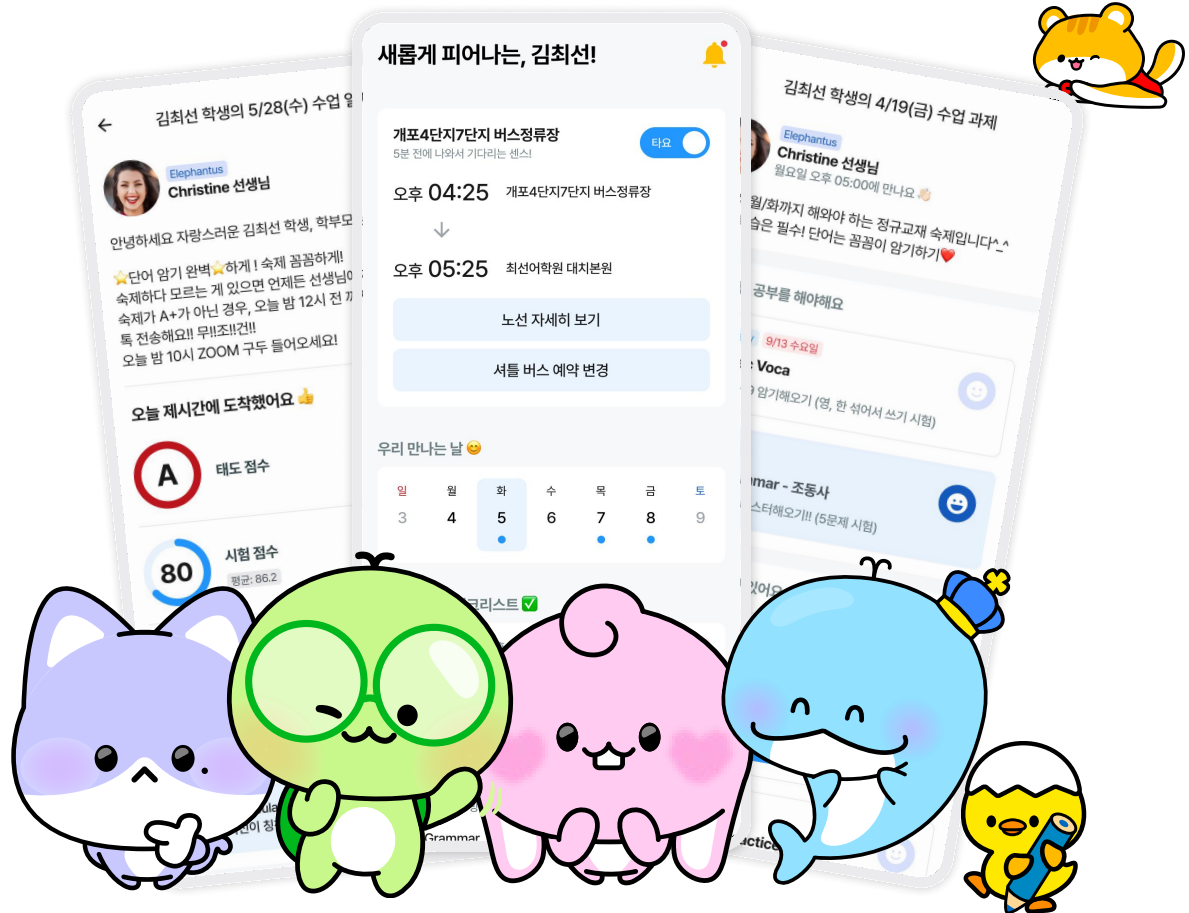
김최선 학생의 5/28(수) 수업 일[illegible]

Elephantus
Christine 선생님

안녕하세요 자랑스러운 김최선 학생, 학부모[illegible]

⭐단어 암기 완벽⭐하게 ! 숙제 꼼꼼하게!
숙제하다 모르는 게 있으면 언제든 선생님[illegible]
숙제가 A+가 아닌 경우, 오늘 밤 12시 전 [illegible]
톡 전송해요!! 무!!조!!건!!
오늘 밤 10시 ZOOM 구두 들어오세요!

오늘 제시간에 도착했어요 👍

A 태도 점수

80 시험 점수
평균: 86.2

새롭게 피어나는, 김최선!

개포4단지7단지 버스정류장
5분 전에 나와서 기다리는 센스!
타요

오후 04:25 개포4단지7단지 버스정류장

오후 05:25 최선어학원 대치본원

노선 자세히 보기

셔틀 버스 예약 변경

우리 만나는 날 😊

| 일 | 월 | 화 | 수 | 목 | 금 | 토 |
|---|---|---|---|---|---|---|
| 3 | 4 | 5 | 6 | 7 | 8 | 9 |

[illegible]리스트 ✅

Grammar

김최선 학생의 4/19(금) 수업 과제

Elephantus
Christine 선생님
월요일 오후 05:00에 만나요 👋🏻

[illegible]월/화까지 해와야 하는 정규교재 숙제입니다^_^
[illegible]습은 필수! 단어는 꼼꼼이 암기하기❤️

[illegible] 공부를 해야해요

9/13 수요일
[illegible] Voca
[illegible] 암기해오기 (영, 한 섞어서 쓰기 시험)

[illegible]mar - 조동사
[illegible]스터해오기!! (5문제 시험)

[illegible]ctice